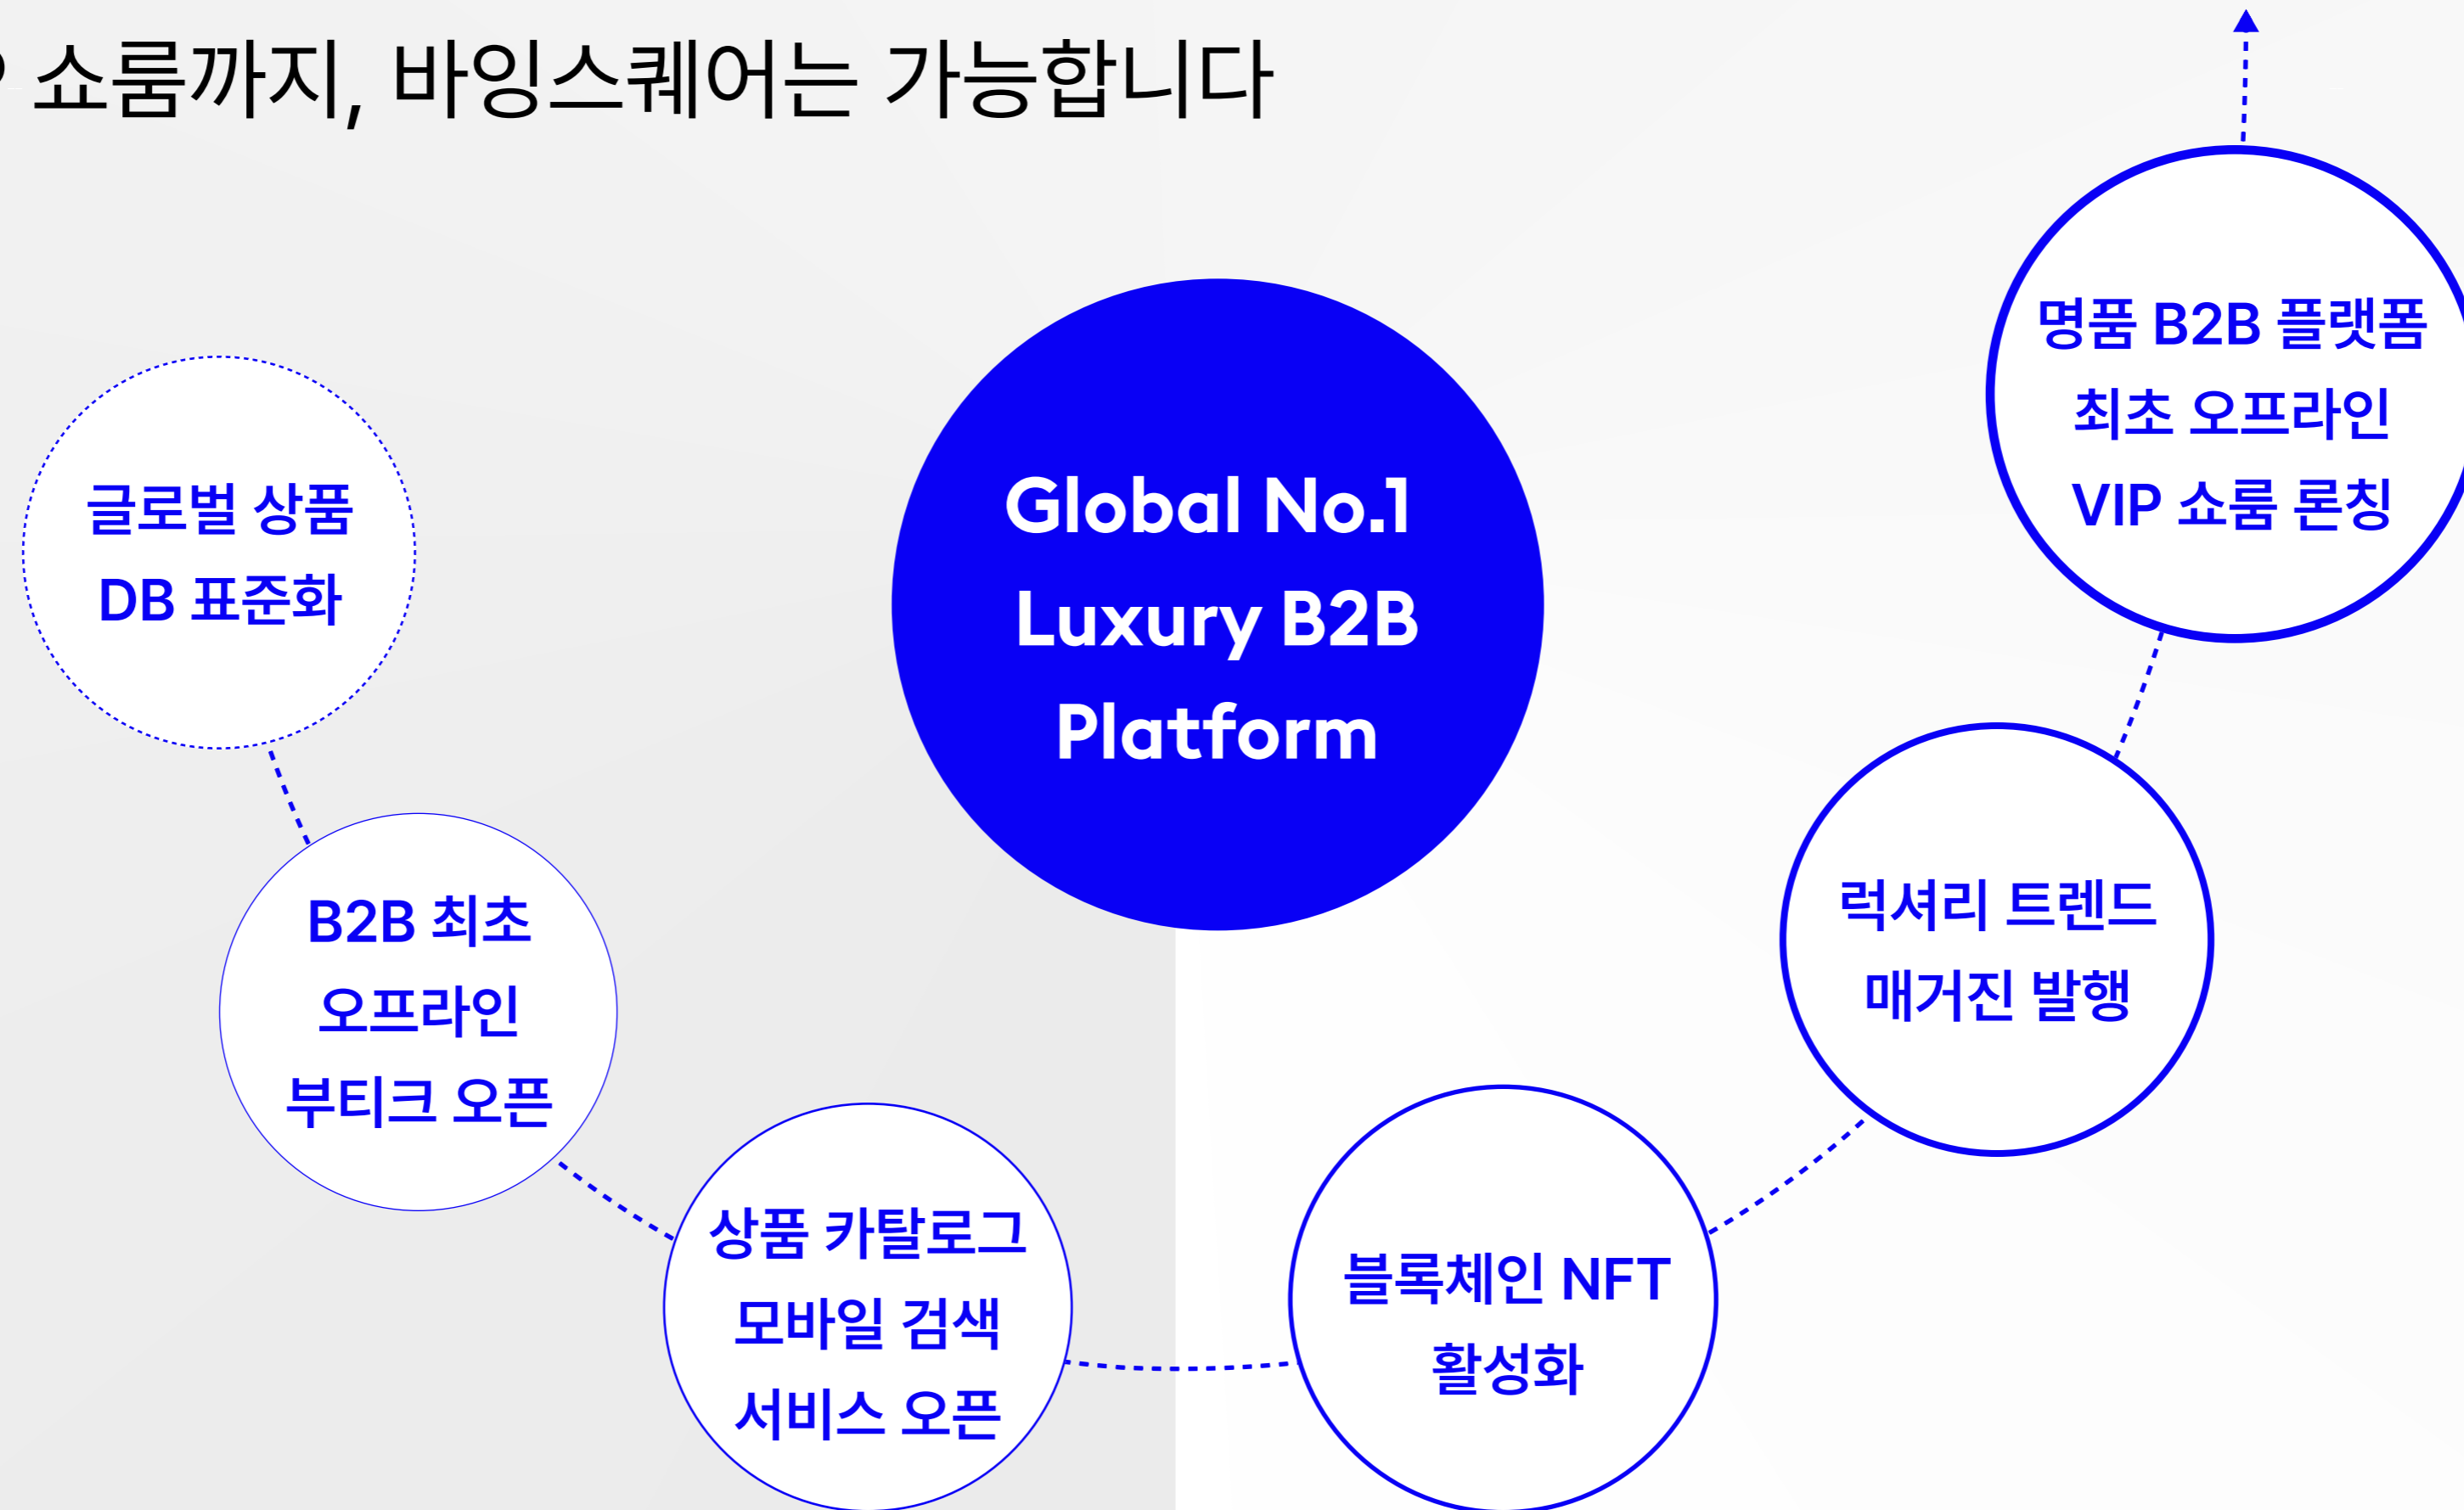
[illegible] 쇼룸까지, 바잉스퀘어는 가능합니다

Global No.1 Luxury B2B Platform

글로벌 상품 DB 표준화

B2B 최초 오프라인 부티크 오픈

상품 카탈로그 모바일 검색 서비스 오픈

블록체인 NFT 활성화

럭셔리 트렌드 매거진 발행

명품 B2B 플랫폼 최초 오프라인 VIP 쇼룸 론칭